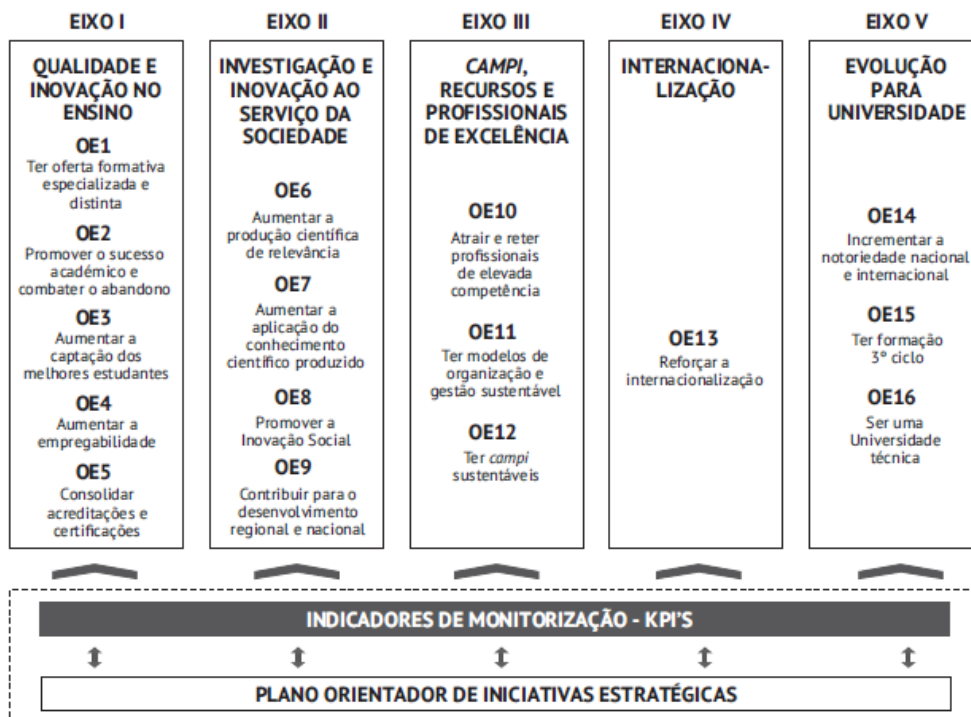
EIXO I

QUALIDADE E INOVAÇÃO NO ENSINO

OE1
Ter oferta formativa especializada e distinta

OE2
Promover o sucesso académico e combater o abandono

OE3
Aumentar a captação dos melhores estudantes

OE4
Aumentar a empregabilidade

OE5
Consolidar acreditações e certificações

EIXO II

INVESTIGAÇÃO E INOVAÇÃO AO SERVIÇO DA SOCIEDADE

OE6
Aumentar a produção científica de relevância

OE7
Aumentar a aplicação do conhecimento científico produzido

OE8
Promover a Inovação Social

OE9
Contribuir para o desenvolvimento regional e nacional

EIXO III

CAMPI, RECURSOS E PROFISSIONAIS DE EXCELÊNCIA

OE10
Atrair e reter profissionais de elevada competência

OE11
Ter modelos de organização e gestão sustentável

OE12
Ter campi sustentáveis

EIXO IV

INTERNACIONALIZAÇÃO

OE13
Reforçar a internacionalização

EIXO V

EVOLUÇÃO PARA UNIVERSIDADE

OE14
Incrementar a notoriedade nacional e internacional

OE15
Ter formação 3º ciclo

OE16
Ser uma Universidade técnica

INDICADORES DE MONITORIZAÇÃO - KPI'S

PLANO ORIENTADOR DE INICIATIVAS ESTRATÉGICAS